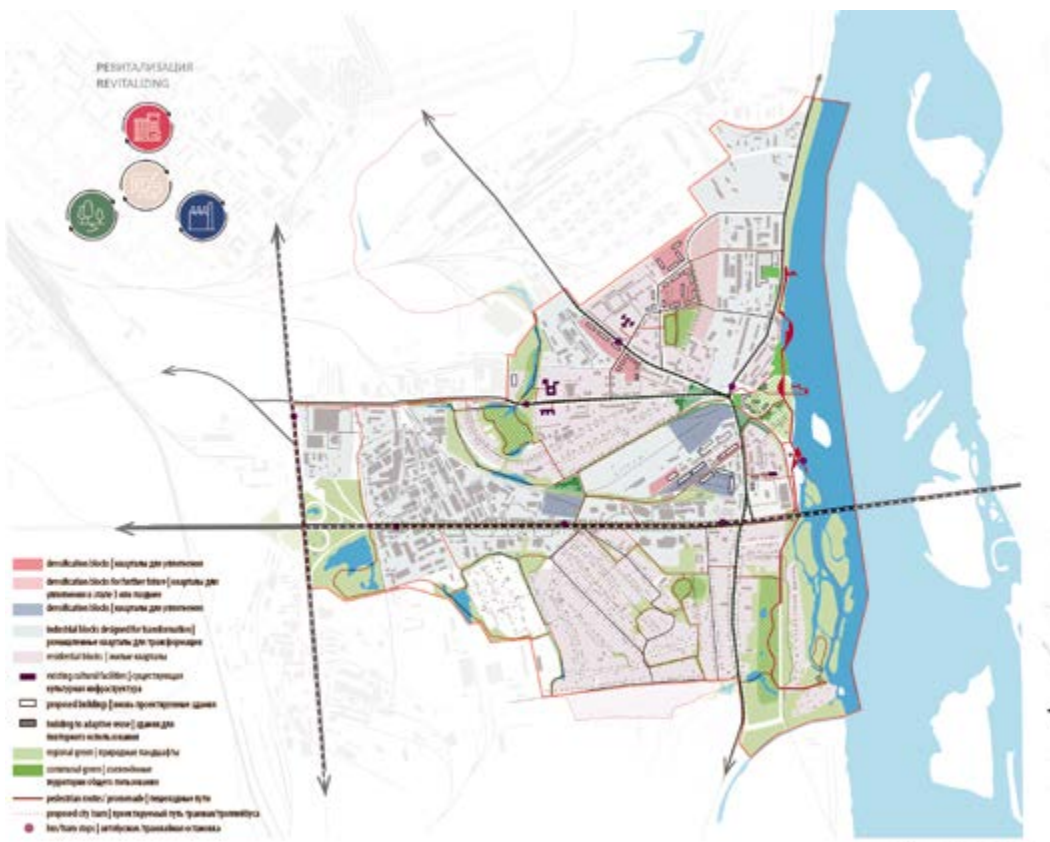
РЕВИТАЛИЗАЦИЯ
REVITALIZING

densification blocks | кварталы для уплотнения
densification blocks for further future | кварталы для уплотнения в стадии 3 или позднее
densification blocks | кварталы для уплотнения
industrial blocks designed for transformation | промышленные кварталы для трансформации
residential blocks | жилые кварталы
existing cultural facilities | существующая культурная инфраструктура
proposed buildings | вновь проектируемые здания
building to adaptive reuse | здания для повторного использования
regional green | природные ландшафты
communal green | озелененные территории общего пользования
pedestrian routes / promenade | пешеходные пути
proposed city tram | проектируемый путь трамвая/троллейбуса
bus/tram stops | автобусная, трамвайная остановка